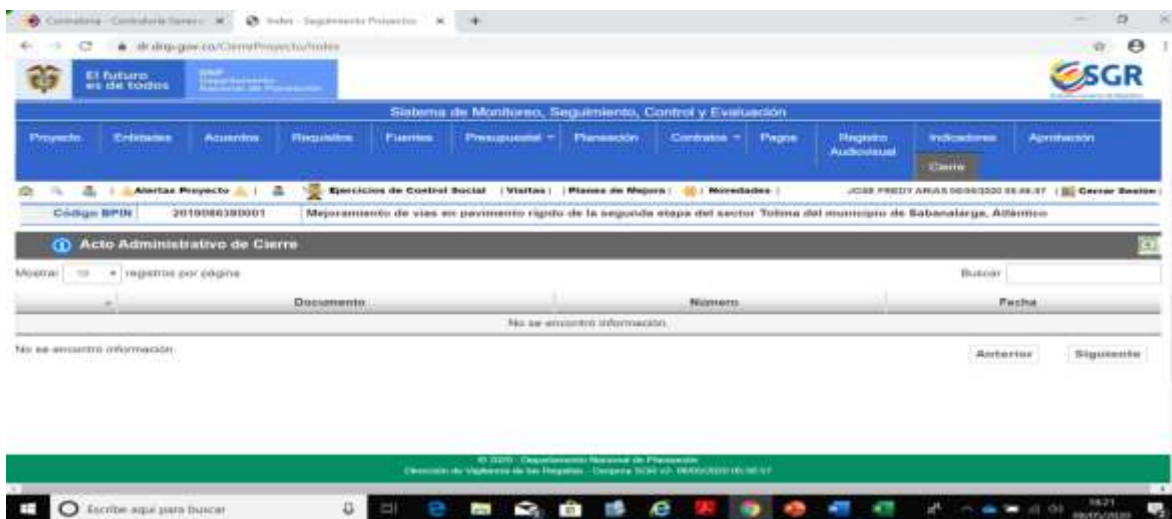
Contraloria - Contraloria General × | Index - Seguimiento Proyectos × | +

dr.dnp.gov.co/CierreProyecto/Index

El futuro es de todos | DNP Departamento Nacional de Planeación

SGR

Sistema de Monitoreo, Seguimiento, Control y Evaluación

Proyecto | Entidades | Acuerdos | Requisitos | Fuentes | Presupuestal | Planeación | Contratos | Pagos | Registro Audiovisual | Indicadores | Aprobación

Cierre

Alertas Proyecto | Ejercicios de Control Social | Visitas | Planes de Mejora | Novedades | JOSE FREDY ARIAS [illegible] | Cerrar Sesion

| Código BPIN | 2019000380001 | Mejoramiento de vias en pavimento rigido de la segunda etapa del sector Tolima del municipio de Sabanalarga, Atlántico |

Acto Administrativo de Cierre

Mostrar 10 registros por página

Buscar

| | Documento | Número | Fecha |
|---|---|---|---|
| No se encontró información. | | | |

No se encontró información.

Anterior | Siguiente

© 2020 - Departamento Nacional de Planeación
Dirección de Vigilancia de las Regalías - Gesproy SGR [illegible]

Escribe aquí para buscar

14:21
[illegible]